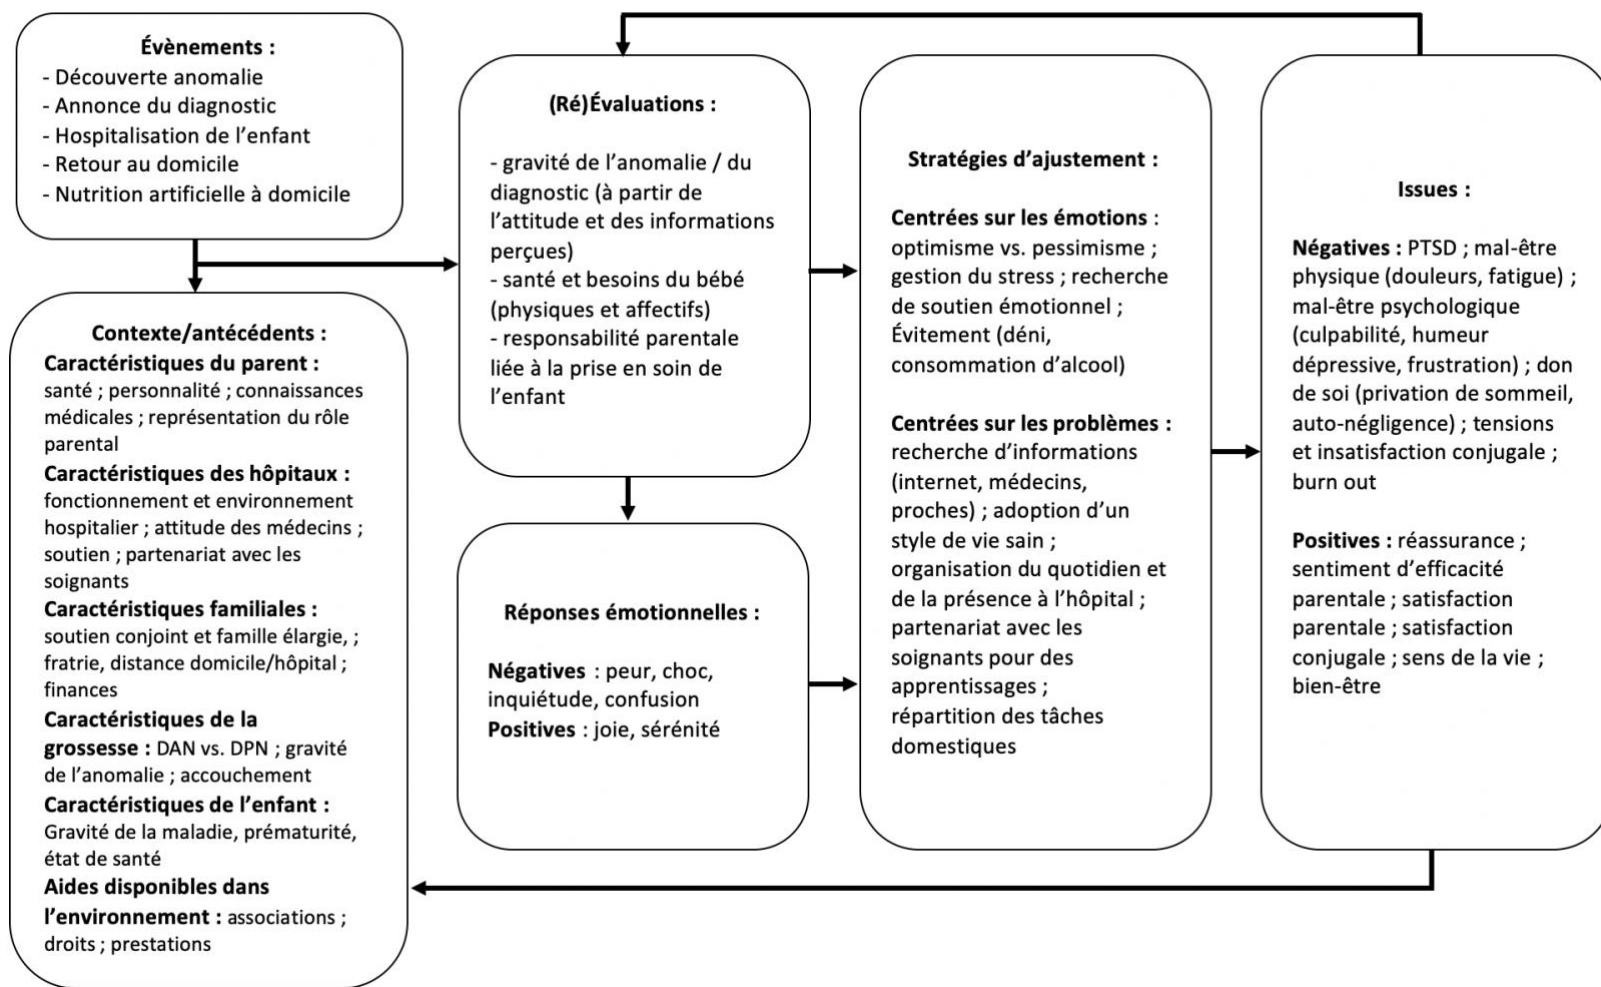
Évènements :
- Découverte anomalie
- Annonce du diagnostic
- Hospitalisation de l'enfant
- Retour au domicile
- Nutrition artificielle à domicile

Contexte/antécédents :
Caractéristiques du parent : santé ; personnalité ; connaissances médicales ; représentation du rôle parental
Caractéristiques des hôpitaux : fonctionnement et environnement hospitalier ; attitude des médecins ; soutien ; partenariat avec les soignants
Caractéristiques familiales : soutien conjoint et famille élargie, ; fratrie, distance domicile/hôpital ; finances
Caractéristiques de la grossesse : DAN vs. DPN ; gravité de l'anomalie ; accouchement
Caractéristiques de l'enfant : Gravité de la maladie, prématurité, état de santé
Aides disponibles dans l'environnement : associations ; droits ; prestations

(Ré)Évaluations :

- gravité de l'anomalie / du diagnostic (à partir de l'attitude et des informations perçues)
- santé et besoins du bébé (physiques et affectifs)
- responsabilité parentale liée à la prise en soin de l'enfant

Réponses émotionnelles :

Négatives : peur, choc, inquiétude, confusion
Positives : joie, sérénité

Stratégies d'ajustement :

Centrées sur les émotions : optimisme vs. pessimisme ; gestion du stress ; recherche de soutien émotionnel ; Évitement (déni, consommation d'alcool)

Centrées sur les problèmes : recherche d'informations (internet, médecins, proches) ; adoption d'un style de vie sain ; organisation du quotidien et de la présence à l'hôpital ; partenariat avec les soignants pour des apprentissages ; répartition des tâches domestiques

Issues :

Négatives : PTSD ; mal-être physique (douleurs, fatigue) ; mal-être psychologique (culpabilité, humeur dépressive, frustration) ; don de soi (privation de sommeil, auto-négligence) ; tensions et insatisfaction conjugale ; burn out

Positives : réassurance ; sentiment d'efficacité parentale ; satisfaction parentale ; satisfaction conjugale ; sens de la vie ; bien-être